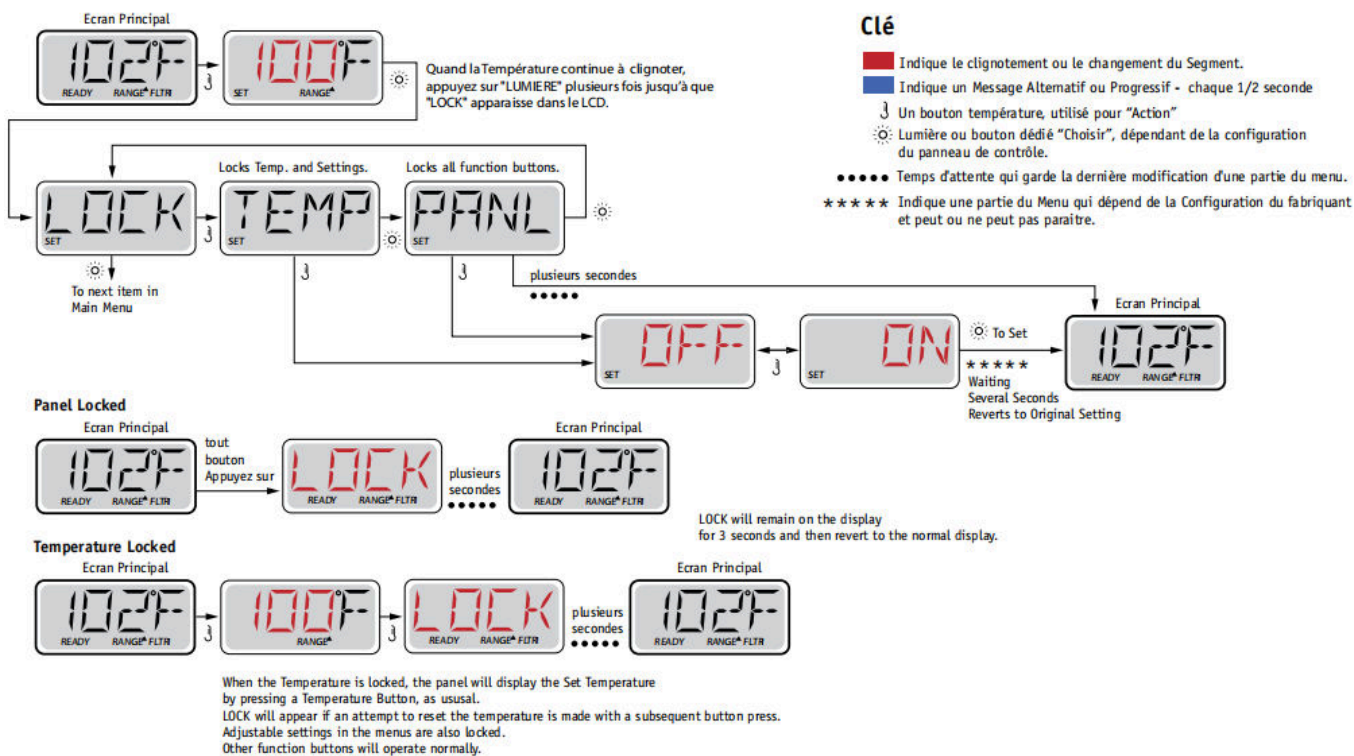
Ecran Principal

102°F
READY RANGE FLTR

100°F
SET RANGE

Quand la Température continue à clignoter, appuyez sur "LUMIERE" plusieurs fois jusqu'à que "LOCK" apparaisse dans le LCD.

Clé

Indique le clignotement ou le changement du Segment.

Indique un Message Alternatif ou Progressif - chaque 1/2 seconde

Un bouton température, utilisé pour "Action"

Lumière ou bouton dédié "Choisir", dépendant de la configuration du panneau de contrôle.

●●●●● Temps d'attente qui garde la dernière modification d'une partie du menu.

\*\*\*\*\* Indique une partie du Menu qui dépend de la Configuration du fabriquant et peut ou ne peut pas paraitre.

Locks Temp. and Settings.

Locks all function buttons.

LOCK
SET

TEMP
SET

PANL
SET

To next item in Main Menu

plusieurs secondes
●●●●●

OFF
SET

ON
SET

To Set

\*\*\*\*\*
Waiting
Several Seconds
Reverts to Original Setting

Ecran Principal

102°F
READY RANGE FLTR

Panel Locked

Ecran Principal

102°F
READY RANGE FLTR

tout bouton Appuyez sur

LOCK
READY RANGE FLTR

plusieurs secondes
●●●●●

Ecran Principal

102°F
READY RANGE FLTR

LOCK will remain on the display for 3 seconds and then revert to the normal display.

Temperature Locked

Ecran Principal

102°F
READY RANGE FLTR

100°F
RANGE

LOCK
READY RANGE FLTR

plusieurs secondes
●●●●●

Ecran Principal

102°F
READY RANGE FLTR

When the Temperature is locked, the panel will display the Set Temperature by pressing a Temperature Button, as ususal.
LOCK will appear if an attempt to reset the temperature is made with a subsequent button press.
Adjustable settings in the menus are also locked.
Other function buttons will operate normally.